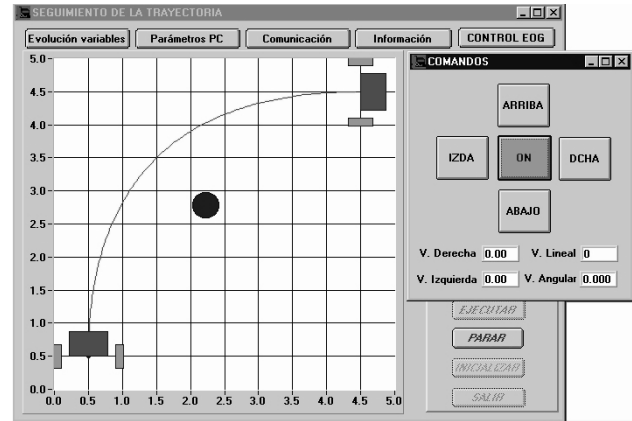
SEGUIMIENTO DE LA TRAYECTORIA

Evolución variables | Parámetros PC | Comunicación | Información | CONTROL EOG

5.0
4.5
4.0
3.5
3.0
2.5
2.0
1.5
1.0
0.5
0.0
0.0 0.5 1.0 1.5 2.0 2.5 3.0 3.5 4.0 4.5 5.0

COMANDOS

ARRIBA

IZDA ON DCHA

ABAJO

V. Derecha 0.00 V. Lineal 0

V. Izquierda 0.00 V. Angular 0.000

EJECUTAR

PARAR

INICIALIZAR

SALIR